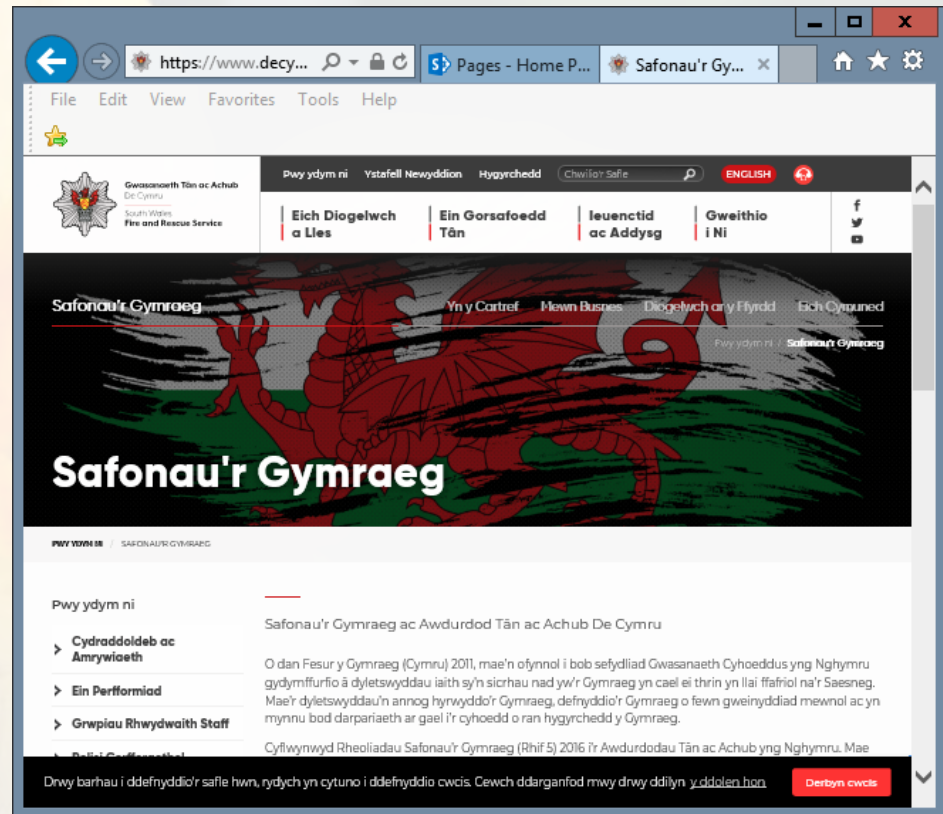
https://www.decy...

Pages - Home P...

Safonau'r Gy...

File Edit View Favorites Tools Help

Gwasanaeth Tân ac Achub De Cymru
South Wales Fire and Rescue Service

Pwy ydym ni Ystafell Newyddion Hygyrchedd Chwilio'r Safle ENGLISH

Eich Diogelwch a Lles
Ein Gorsafoedd Tân
Ieuenctid ac Addysg
Gweithio i Ni

Safonau'r Gymraeg

Yn y Cartref Mewn Busnes Diogelwch ar y Ffyrdd Eich Cymuned

Pwy ydym ni / Safonau'r Gymraeg

Safonau'r Gymraeg

PWY YDYM NI / SAFONAU'R GYMRAEG

Pwy ydym ni

Cydraddoldeb ac Amrywiaeth

Ein Perfformiad

Grwpiau Rhwydwaith Staff

Safonau'r Gymraeg ac Awdurdod Tân ac Achub De Cymru

O dan Fesur y Gymraeg (Cymru) 2011, mae'n ofynnol i bob sefydliad Gwasanaeth Cyhoeddus yng Nghymru gydymffurfio â dyletswyddau iaith sy'n sicrhau nad yw'r Gymraeg yn cael ei thrin yn llai ffafriol na'r Saesneg. Mae'r dyletswyddau'n annog hyrwyddo'r Gymraeg, defnyddio'r Gymraeg o fewn gweinyddiad mewnol ac yn mynnu bod darpariaeth ar gael i'r cyhoedd o ran hygyrchedd y Gymraeg.

Cyflwynwyd Rheoliadau Safonau'r Gymraeg (Rhif 5) 2016 i'r Awdurdodau Tân ac Achub yng Nghymru. Mae

Drwy barhau i ddefnyddio'r safle hwn, rydych yn cytuno i ddefnyddio cwcis. Cewch ddarganfod mwy drwy ddilyn y ddolen hon

Derbyn cwcis